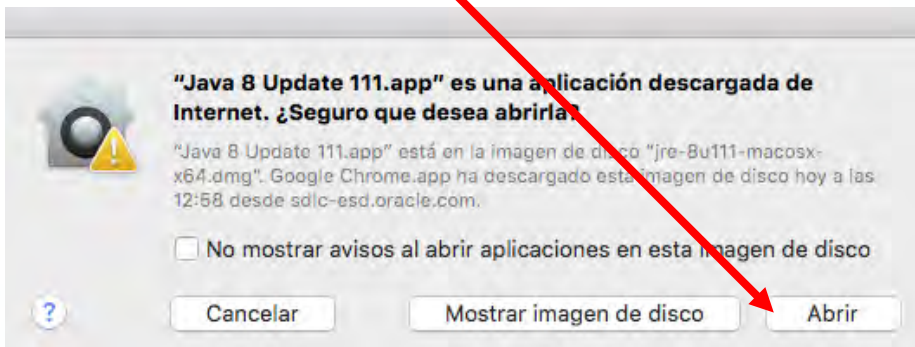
"Java 8 Update 111.app" es una aplicación descargada de Internet. ¿Seguro que desea abrirla?

"Java 8 Update 111.app" está en la imagen de disco "jre-8u111-macosx-x64.dmg". Google Chrome.app ha descargado esta imagen de disco hoy a las 12:58 desde sdlc-esd.oracle.com.

No mostrar avisos al abrir aplicaciones en esta imagen de disco

?

Cancelar

Mostrar imagen de disco

Abrir